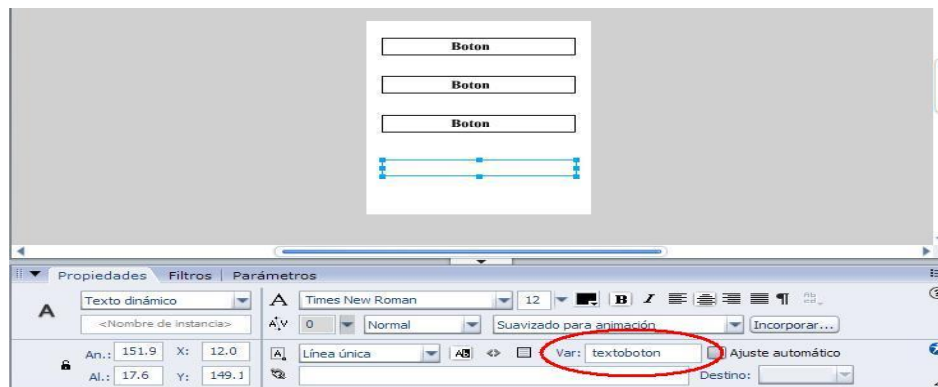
Boton

Boton

Boton

Propiedades | Filtros | Parámetros

A

Texto dinámico

<Nombre de instancia>

Times New Roman

12

B I

0

Normal

Suavizado para animación

Incorporar...

An.: 151.9 X: 12.0

Al.: 17.6 Y: 149.1

Línea única

Var: textoboton

Ajuste automático

Destino: